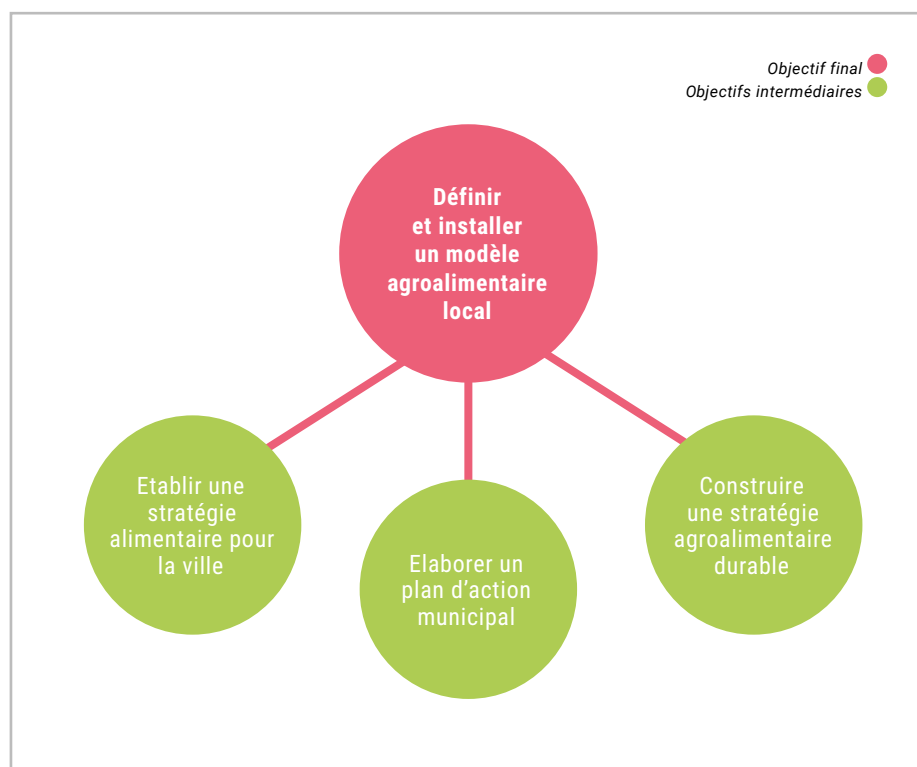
Objectif final
Objectifs intermédiaires

Définir et installer un modèle agroalimentaire local

Etablir une stratégie alimentaire pour la ville

Elaborer un plan d'action municipal

Construire une stratégie agroalimentaire durable